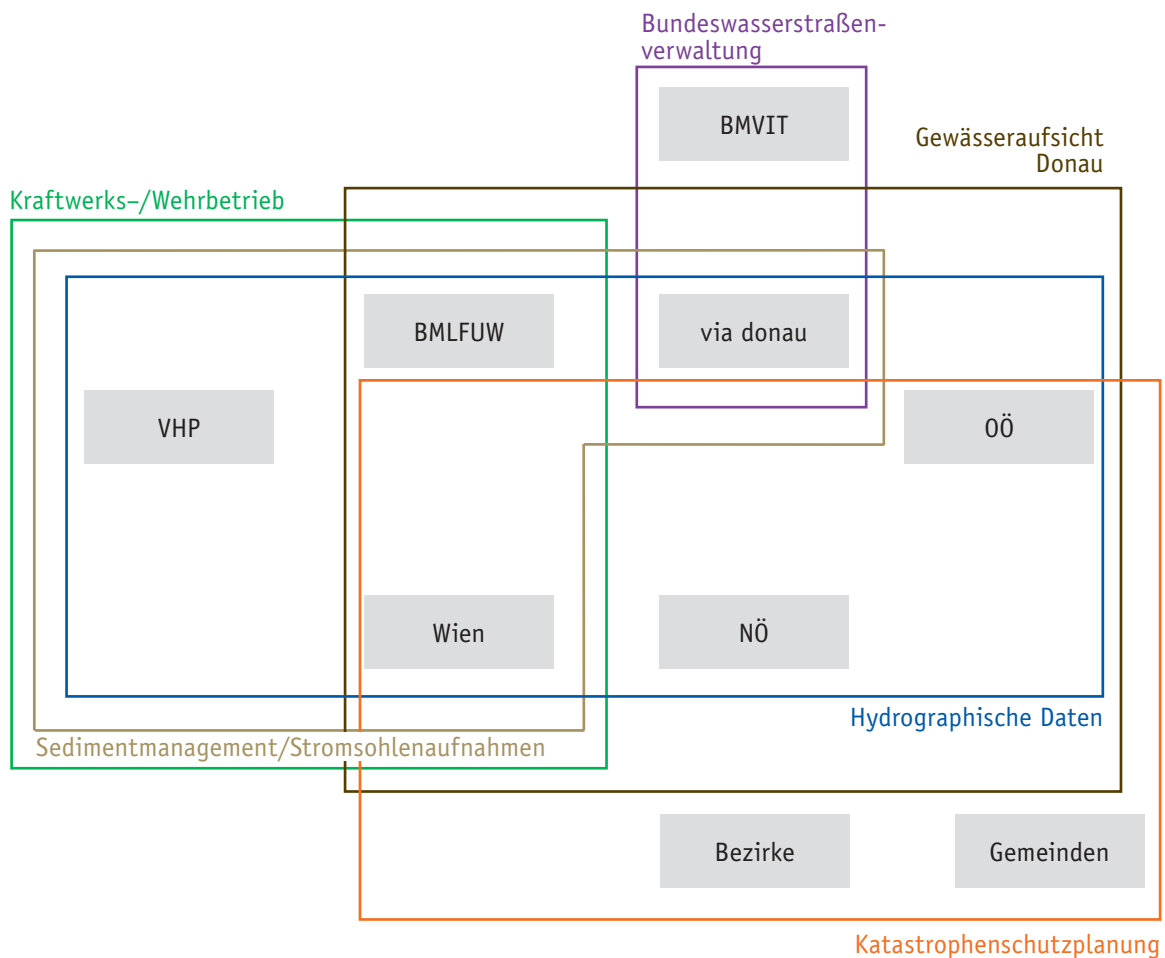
Bundeswasserstraßenverwaltung

BMVIT

Gewässeraufsicht Donau

Kraftwerks–/Wehrbetrieb

BMLFUW

via donau

VHP

OÖ

Wien

NÖ

Hydrographische Daten

Sedimentmanagement/Stromsohlenaufnahmen

Bezirke

Gemeinden

Katastrophenschutzplanung